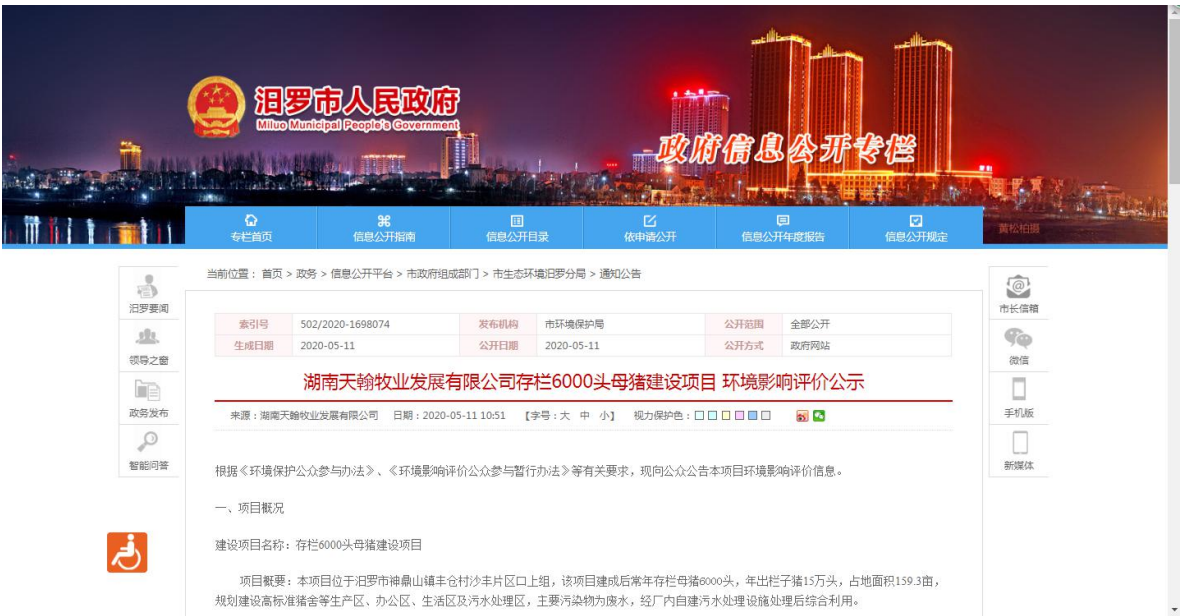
汨罗市人民政府
Miluo Municipal People's Government

政府信息公开专栏

专栏首页 信息公开指南 信息公开目录 依申请公开 信息公开年度报告 信息公开规定 黄松柏眼

当前位置：首页 > 政务 > 信息公开平台 > 市政府组成部门 > 市生态环境汨罗分局 > 通知公告

汨罗要闻
领导之窗
政务发布
智能问答

市长信箱
微信
手机版
新媒体

| 索引号 | 502/2020-1698074 | 发布机构 | 市环境保护局 | 公开范围 | 全部公开 |
|---|---|---|---|---|---|
| 生成日期 | 2020-05-11 | 公开日期 | 2020-05-11 | 公开方式 | 政府网站 |

湖南天翰牧业发展有限公司存栏6000头母猪建设项目 环境影响评价公示

来源：湖南天翰牧业发展有限公司 日期：2020-05-11 10:51 【字号：大 中 小】 视力保护色：

根据《环境保护公众参与办法》、《环境影响评价公众参与暂行办法》等有关要求，现向公众公告本项目环境影响评价信息。

一、项目概况

建设项目名称：存栏6000头母猪建设项目

项目概要：本项目位于汨罗市神鼎山镇丰仓村沙丰片区口上组，该项目建成后常年存栏母猪6000头，年出栏子猪15万头，占地面积159.3亩，规划建设高标准猪舍等生产区、办公区、生活区及污水处理区，主要污染物为废水，经厂内自建污水处理设施处理后综合利用。